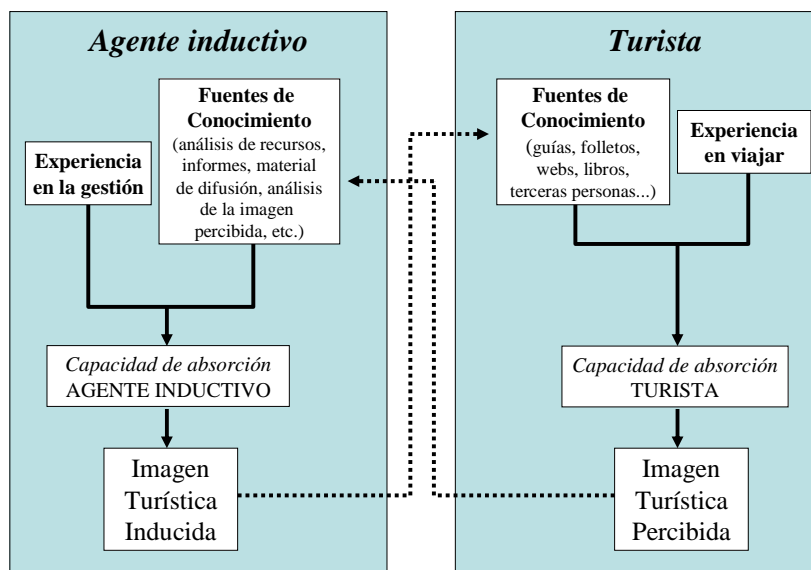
Agente inductivo

Experiencia en la gestión

Fuentes de Conocimiento (análisis de recursos, informes, material de difusión, análisis de la imagen percibida, etc.)

Capacidad de absorción AGENTE INDUCTIVO

Imagen Turística Inducida

Turista

Fuentes de Conocimiento (guías, folletos, webs, libros, terceras personas...)

Experiencia en viajar

Capacidad de absorción TURISTA

Imagen Turística Percibida